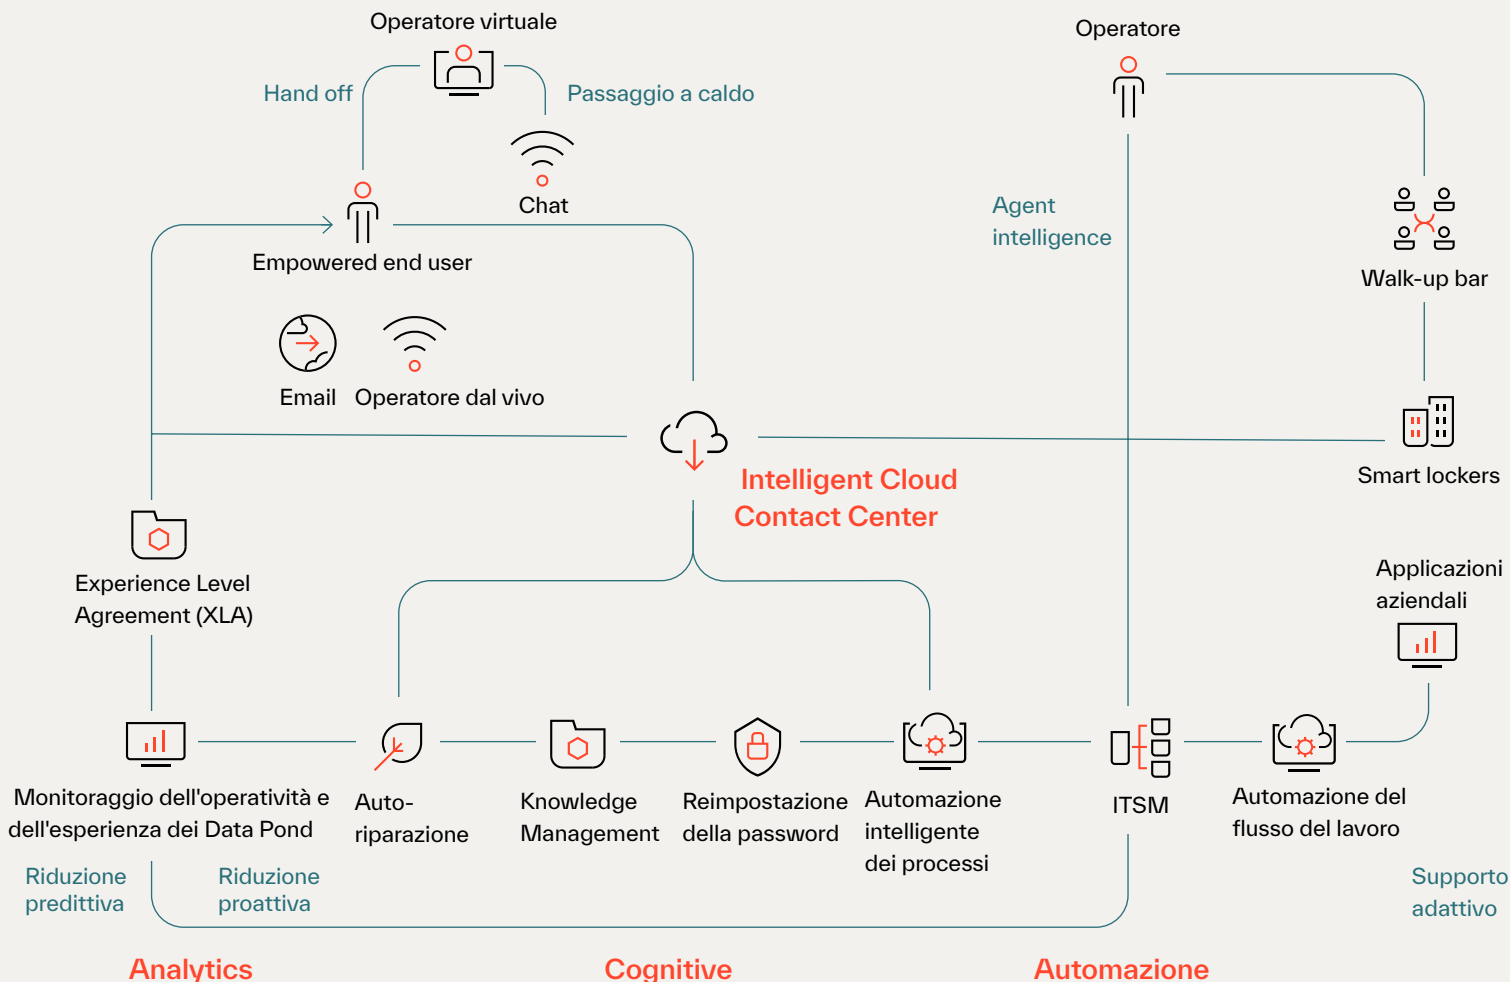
Operatore virtuale

Hand off

Passaggio a caldo

Chat

Empowered end user

Email

Operatore dal vivo

Operatore

Agent intelligence

Walk-up bar

Smart lockers

Intelligent Cloud Contact Center

Experience Level Agreement (XLA)

Applicazioni aziendali

Monitoraggio dell'operatività e dell'esperienza dei Data Pond

Auto-riparazione

Knowledge Management

Reimpostazione della password

Automazione intelligente dei processi

ITSM

Automazione del flusso del lavoro

Riduzione predittiva

Riduzione proattiva

Supporto adattivo

Analytics

Cognitive

Automazione